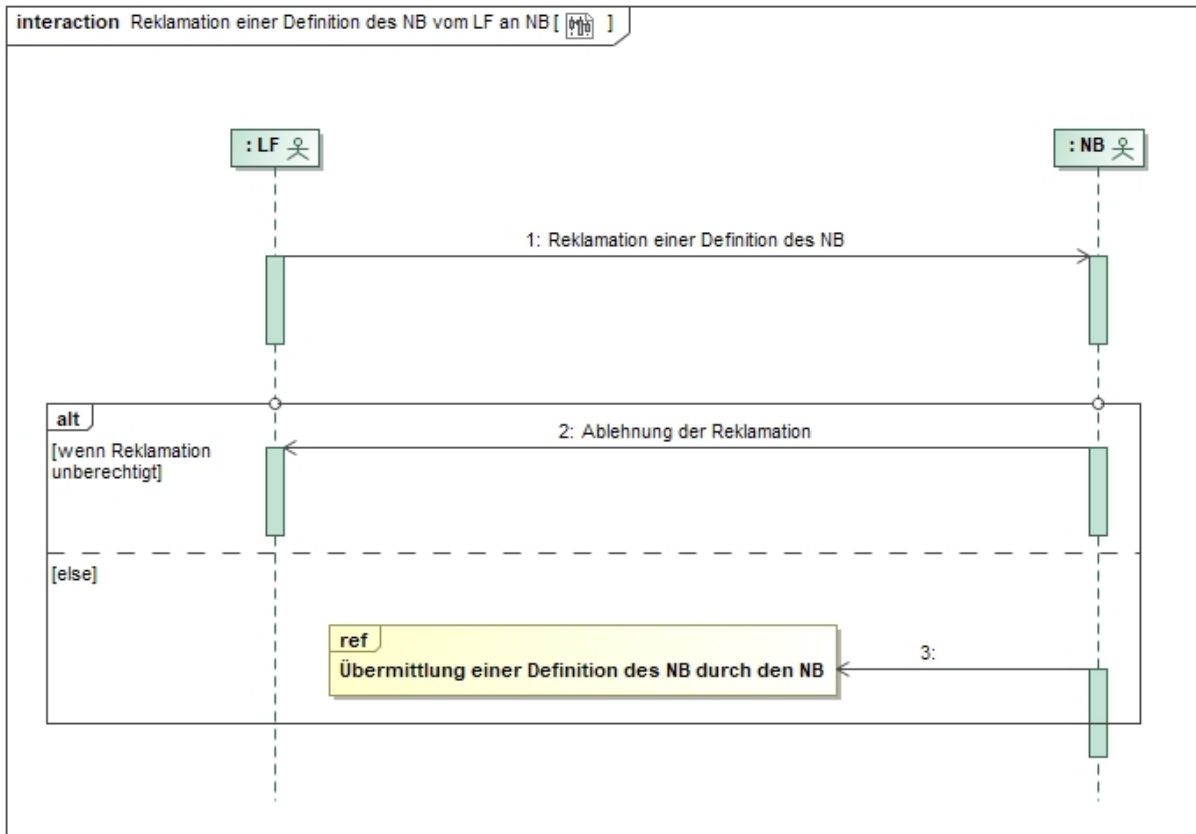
interaction Reklamation einer Definition des NB vom LF an NB [ ]

: LF

: NB

1: Reklamation einer Definition des NB

alt

[wenn Reklamation unberechtigt]

2: Ablehnung der Reklamation

[else]

ref

Übermittlung einer Definition des NB durch den NB

3: